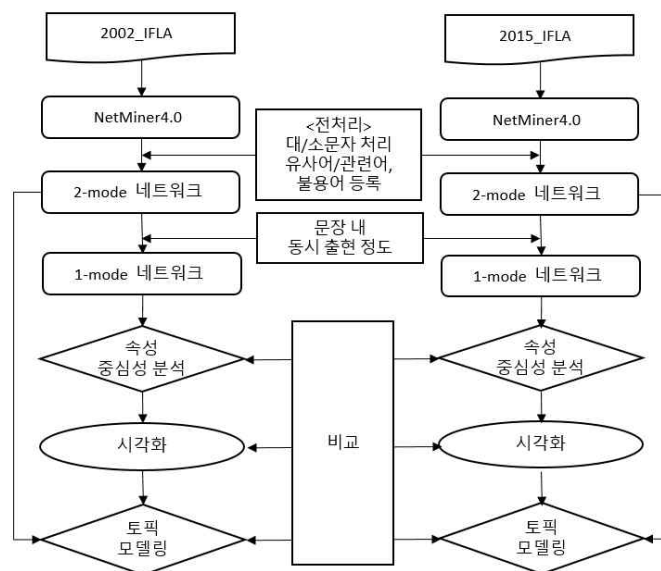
2002_IFLA

2015_IFLA

NetMiner4.0

<전처리>
대/소문자 처리
유사어/관련어,
불용어 등록

NetMiner4.0

2-mode 네트워크

2-mode 네트워크

문장 내
동시 출현 정도

1-mode 네트워크

1-mode 네트워크

속성
중심성 분석

속성
중심성 분석

시각화

비교

시각화

토픽
모델링

토픽
모델링